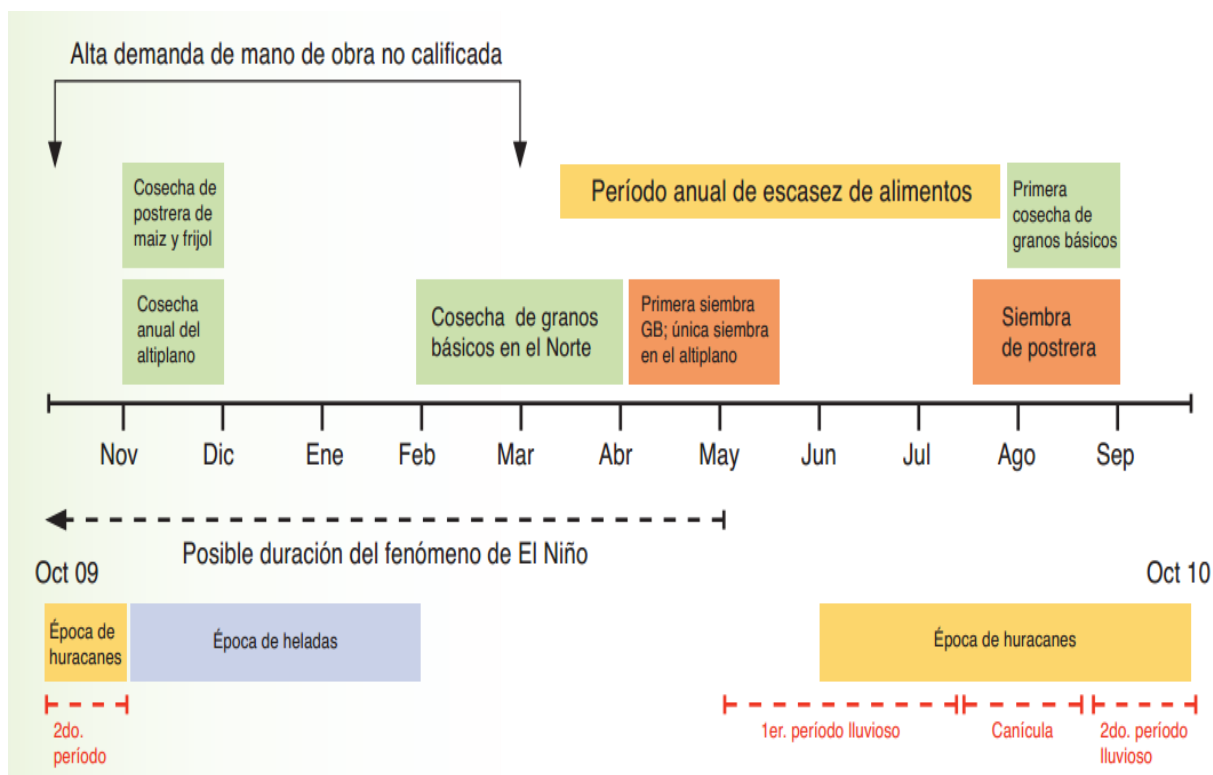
Alta demanda de mano de obra no calificada

Cosecha de postrera de maiz y frijol

Período anual de escasez de alimentos

Primera cosecha de granos básicos

Cosecha anual del altiplano

Cosecha de granos básicos en el Norte

Primera siembra GB; única siembra en el altiplano

Siembra de postrera

Nov Dic Ene Feb Mar Abr May Jun Jul Ago Sep

Posible duración del fenómeno de El Niño

Oct 09

Oct 10

Época de huracanes

Época de heladas

Época de huracanes

2do. período

1er. período lluvioso

Canícula

2do. período lluvioso